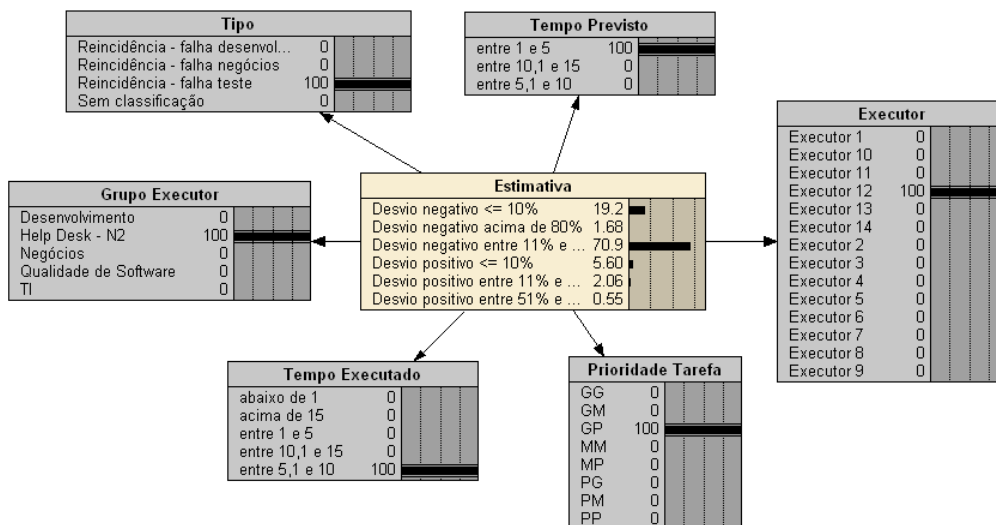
**Tipo**

| | |
|---|---|
| Reincidência - falha desenvol... | 0 |
| Reincidência - falha negócios | 0 |
| Reincidência - falha teste | 100 |
| Sem classificação | 0 |

**Tempo Previsto**

| | |
|---|---|
| entre 1 e 5 | 100 |
| entre 10,1 e 15 | 0 |
| entre 5,1 e 10 | 0 |

**Grupo Executor**

| | |
|---|---|
| Desenvolvimento | 0 |
| Help Desk - N2 | 100 |
| Negócios | 0 |
| Qualidade de Software | 0 |
| TI | 0 |

**Estimativa**

| | |
|---|---|
| Desvio negativo <= 10% | 19.2 |
| Desvio negativo acima de 80% | 1.68 |
| Desvio negativo entre 11% e ... | 70.9 |
| Desvio positivo <= 10% | 5.60 |
| Desvio positivo entre 11% e ... | 2.06 |
| Desvio positivo entre 51% e ... | 0.55 |

**Executor**

| | |
|---|---|
| Executor 1 | 0 |
| Executor 10 | 0 |
| Executor 11 | 0 |
| Executor 12 | 100 |
| Executor 13 | 0 |
| Executor 14 | 0 |
| Executor 2 | 0 |
| Executor 3 | 0 |
| Executor 4 | 0 |
| Executor 5 | 0 |
| Executor 6 | 0 |
| Executor 7 | 0 |
| Executor 8 | 0 |
| Executor 9 | 0 |

**Tempo Executado**

| | |
|---|---|
| abaixo de 1 | 0 |
| acima de 15 | 0 |
| entre 1 e 5 | 0 |
| entre 10,1 e 15 | 0 |
| entre 5,1 e 10 | 100 |

**Prioridade Tarefa**

| | |
|---|---|
| GG | 0 |
| GM | 0 |
| GP | 100 |
| MM | 0 |
| MP | 0 |
| PG | 0 |
| PM | 0 |
| PP | 0 |